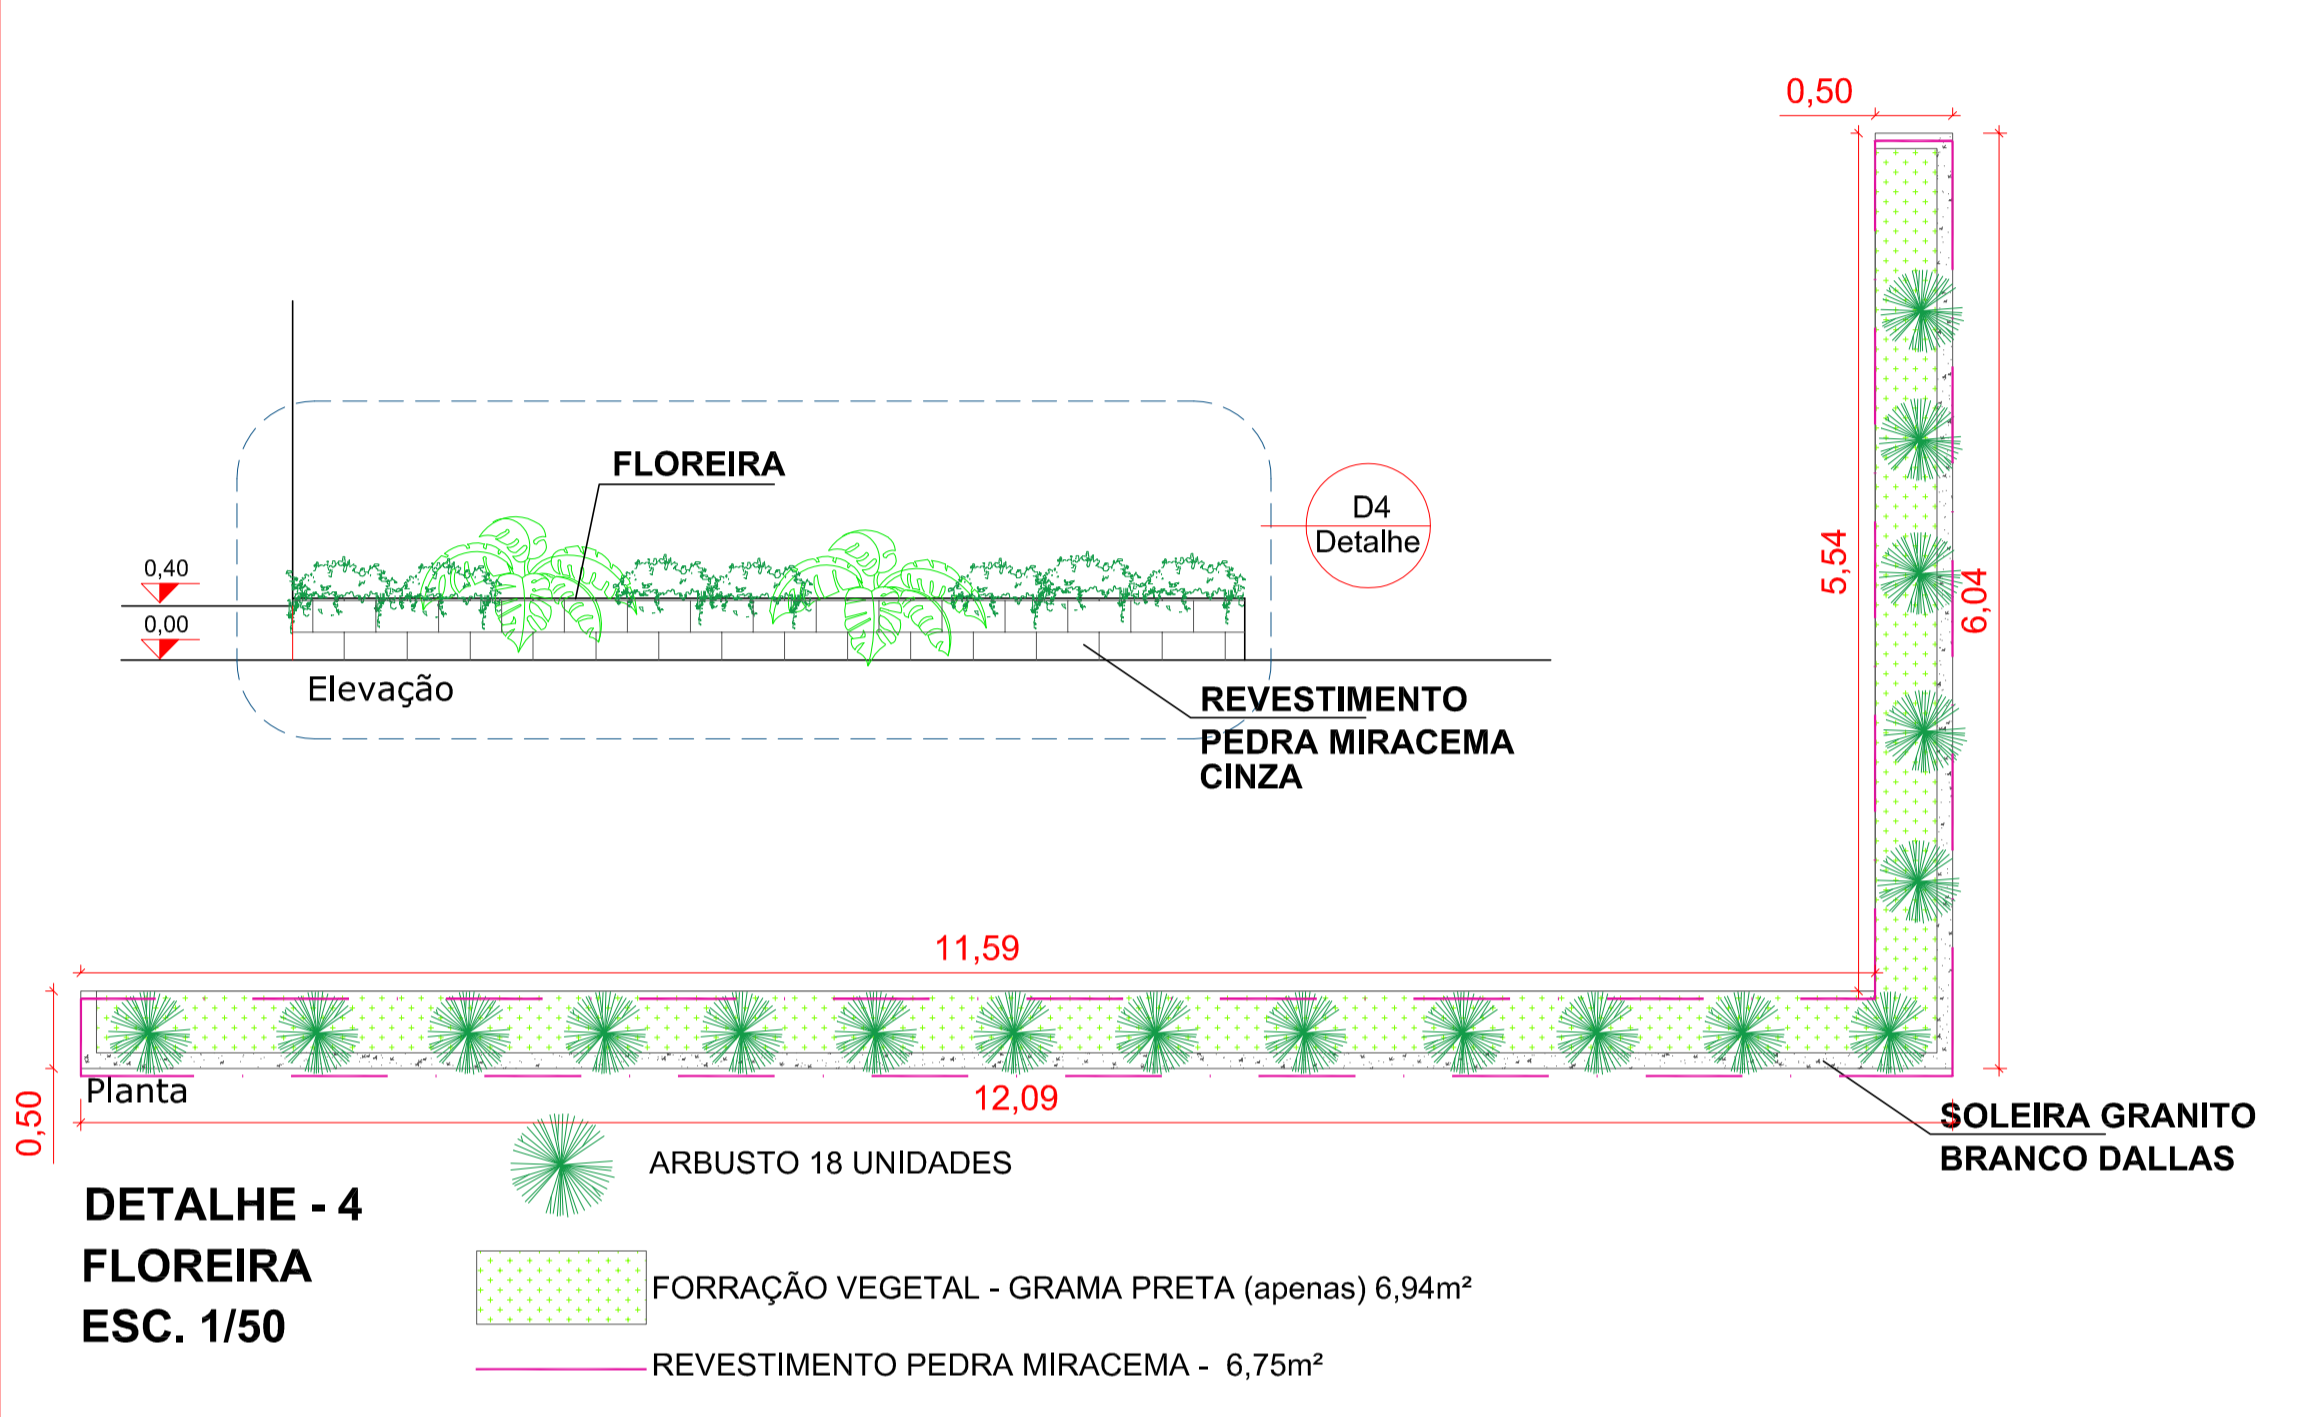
0,50

FLOREIRA

D4
Detalhe

0,40

0,00

Elevação

REVESTIMENTO PEDRA MIRACEMA CINZA

5,54

6,04

11,59

Planta

12,09

0,50

SOLEIRA GRANITO BRANCO DALLAS

ARBUSTO 18 UNIDADES

DETALHE - 4
FLOREIRA
ESC. 1/50

FORRAÇÃO VEGETAL - GRAMA PRETA (apenas) 6,94m²

REVESTIMENTO PEDRA MIRACEMA - 6,75m²